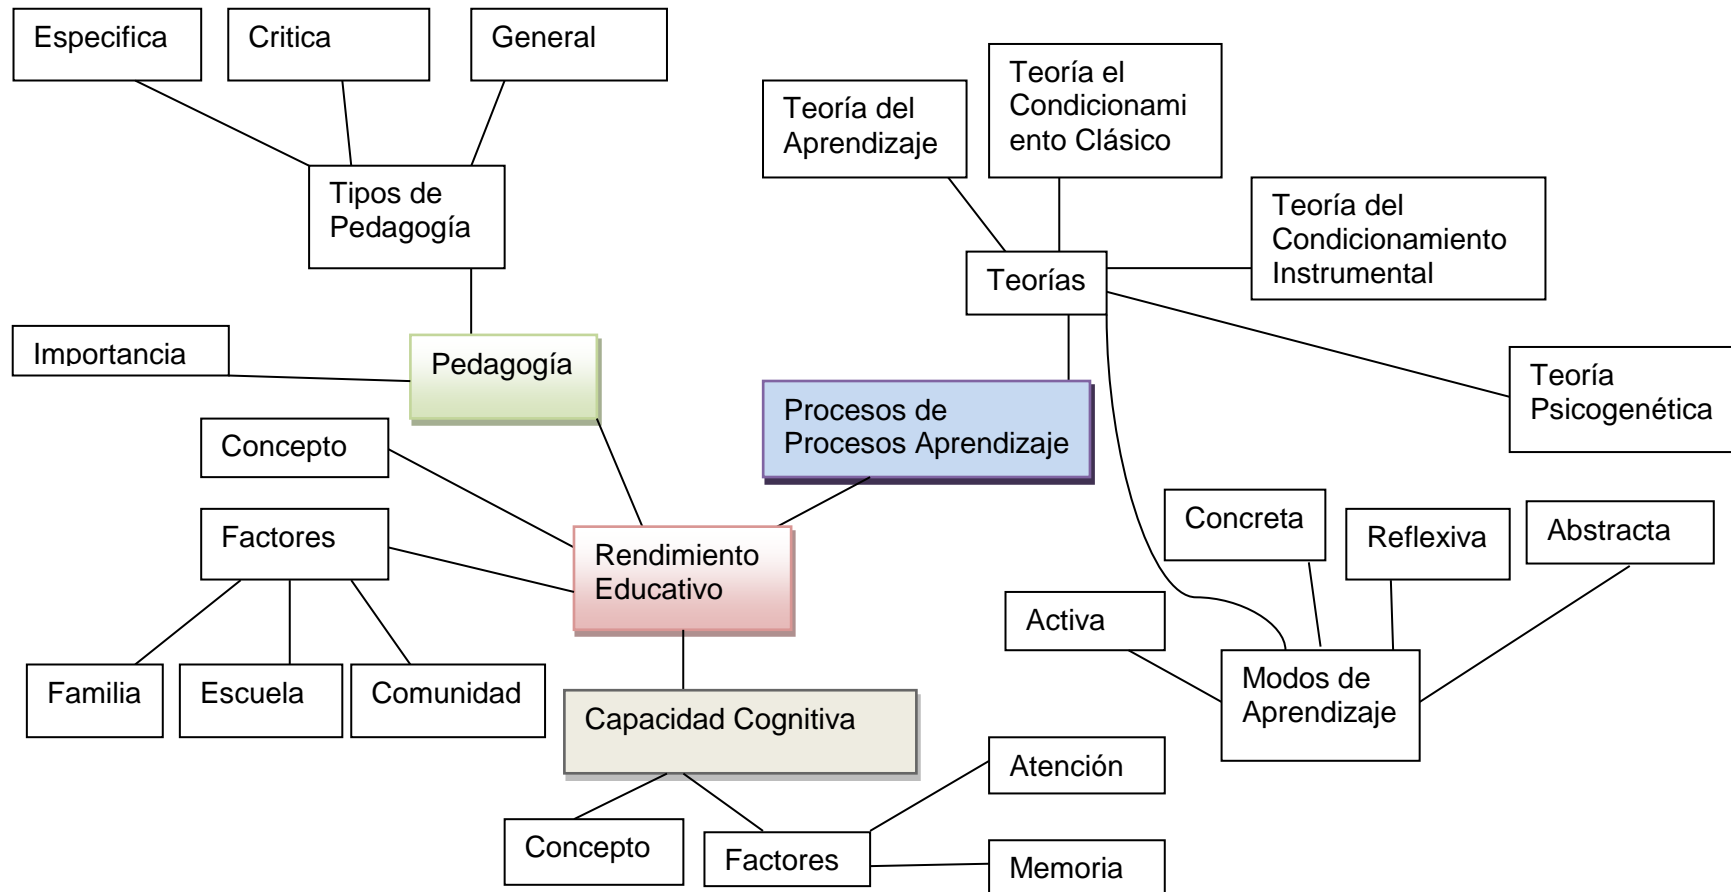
Especifica

Critica

General

Tipos de Pedagogía

Importancia

Pedagogía

Concepto

Factores

Familia

Escuela

Comunidad

Rendimiento Educativo

Capacidad Cognitiva

Concepto

Factores

Atención

Memoria

Procesos de Procesos Aprendizaje

Teoría del Aprendizaje

Teoría el Condicionamiento Clásico

Teoría del Condicionamiento Instrumental

Teorías

Teoría Psicogenética

Concreta

Reflexiva

Abstracta

Activa

Modos de Aprendizaje